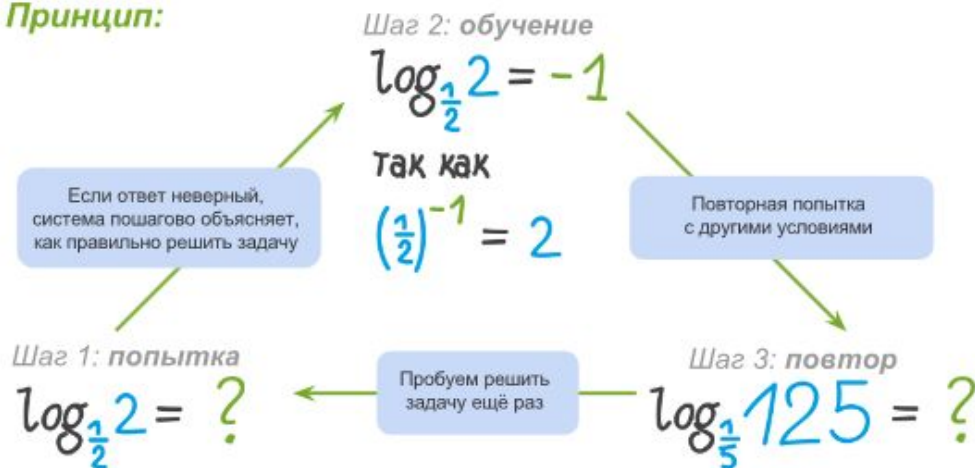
Принцип:

Шаг 2: обучение

$\log_{\frac{1}{2}} 2 = -1$

так как

$\left(\frac{1}{2}\right)^{-1} = 2$

Если ответ неверный, система пошагово объясняет, как правильно решить задачу

Повторная попытка с другими условиями

Шаг 1: попытка

$\log_{\frac{1}{2}} 2 = ?$

Пробуем решить задачу ещё раз

Шаг 3: повтор

$\log_{\frac{1}{5}} 125 = ?$